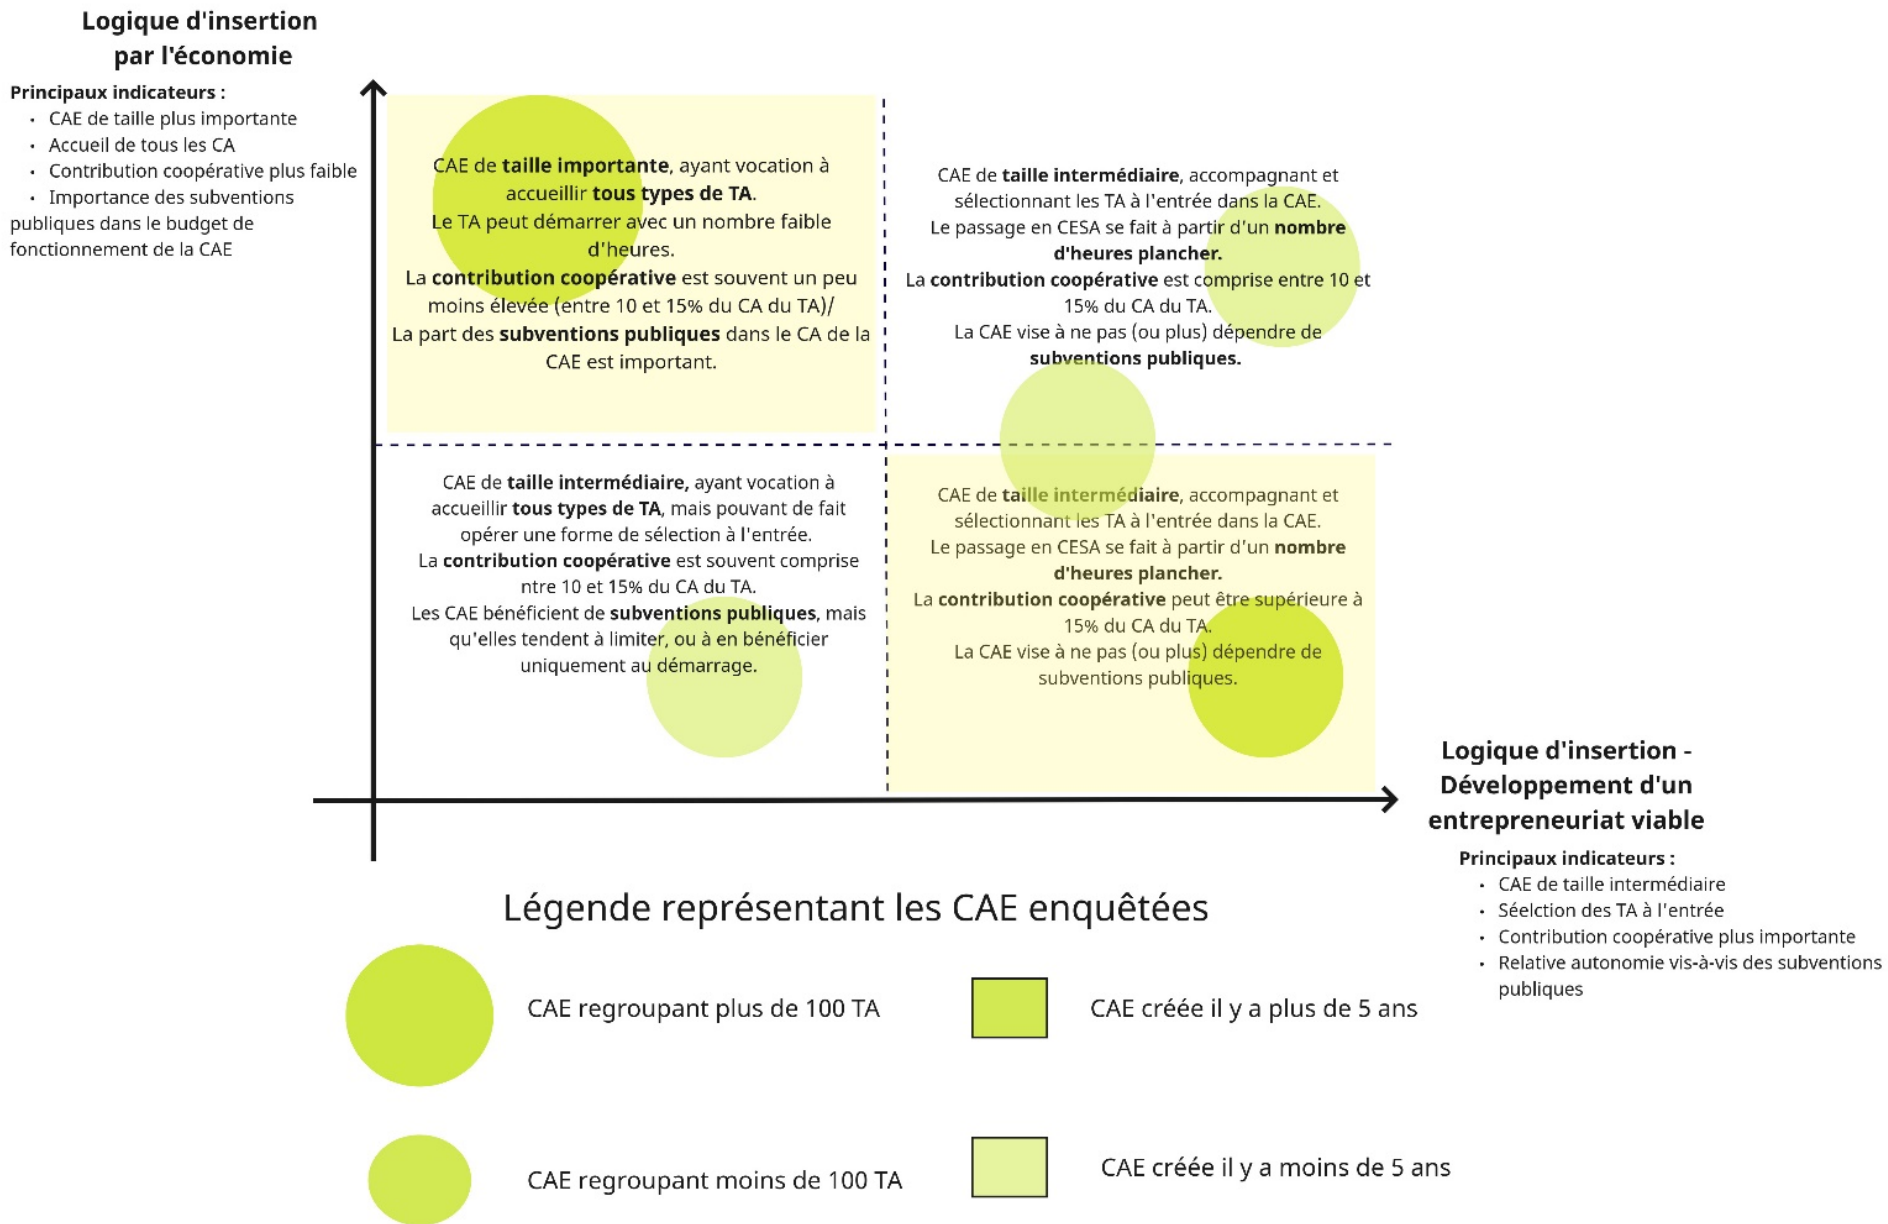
**Logique d'insertion par l'économie**

**Principaux indicateurs :**
- CAE de taille plus importante
- Accueil de tous les CA
- Contribution coopérative plus faible
- Importance des subventions publiques dans le budget de fonctionnement de la CAE

CAE de **taille importante**, ayant vocation à accueillir **tous types de TA**.
Le TA peut démarrer avec un nombre faible d'heures.
La **contribution coopérative** est souvent un peu moins élevée (entre 10 et 15% du CA du TA)/
La part des **subventions publiques** dans le CA de la CAE est important.

CAE de **taille intermédiaire**, accompagnant et sélectionnant les TA à l'entrée dans la CAE.
Le passage en CESA se fait à partir d'un **nombre d'heures plancher.**
La **contribution coopérative** est comprise entre 10 et 15% du CA du TA.
La CAE vise à ne pas (ou plus) dépendre de **subventions publiques.**

CAE de **taille intermédiaire,** ayant vocation à accueillir **tous types de TA**, mais pouvant de fait opérer une forme de sélection à l'entrée.
La **contribution coopérative** est souvent comprise ntre 10 et 15% du CA du TA.
Les CAE bénéficient de **subventions publiques**, mais qu'elles tendent à limiter, ou à en bénéficier uniquement au démarrage.

CAE de **taille intermédiaire**, accompagnant et sélectionnant les TA à l'entrée dans la CAE.
Le passage en CESA se fait à partir d'un **nombre d'heures plancher.**
La **contribution coopérative** peut être supérieure à 15% du CA du TA.
La CAE vise à ne pas (ou plus) dépendre de subventions publiques.

**Logique d'insertion - Développement d'un entrepreneuriat viable**

**Principaux indicateurs :**
- CAE de taille intermédiaire
- Séelction des TA à l'entrée
- Contribution coopérative plus importante
- Relative autonomie vis-à-vis des subventions publiques

Légende représentant les CAE enquêtées

CAE regroupant plus de 100 TA

CAE créée il y a plus de 5 ans

CAE regroupant moins de 100 TA

CAE créée il y a moins de 5 ans